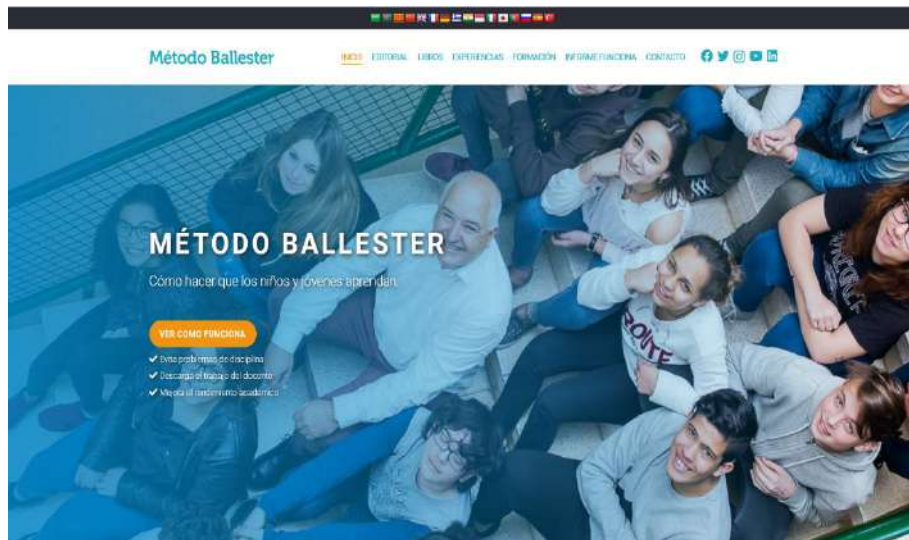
Método Ballester

INICIO EDITORIAL LIBROS EXPERIENCIAS FORMACIÓN INFORME FUNCIONA CONTACTO

MÉTODO BALLESTER

Cómo hacer que los niños y jóvenes aprendan.

VER COMO FUNCIONA

✔ Evita problemas de disciplina
✔ Descarga el trabajo del docente
✔ Mejora el rendimiento académico